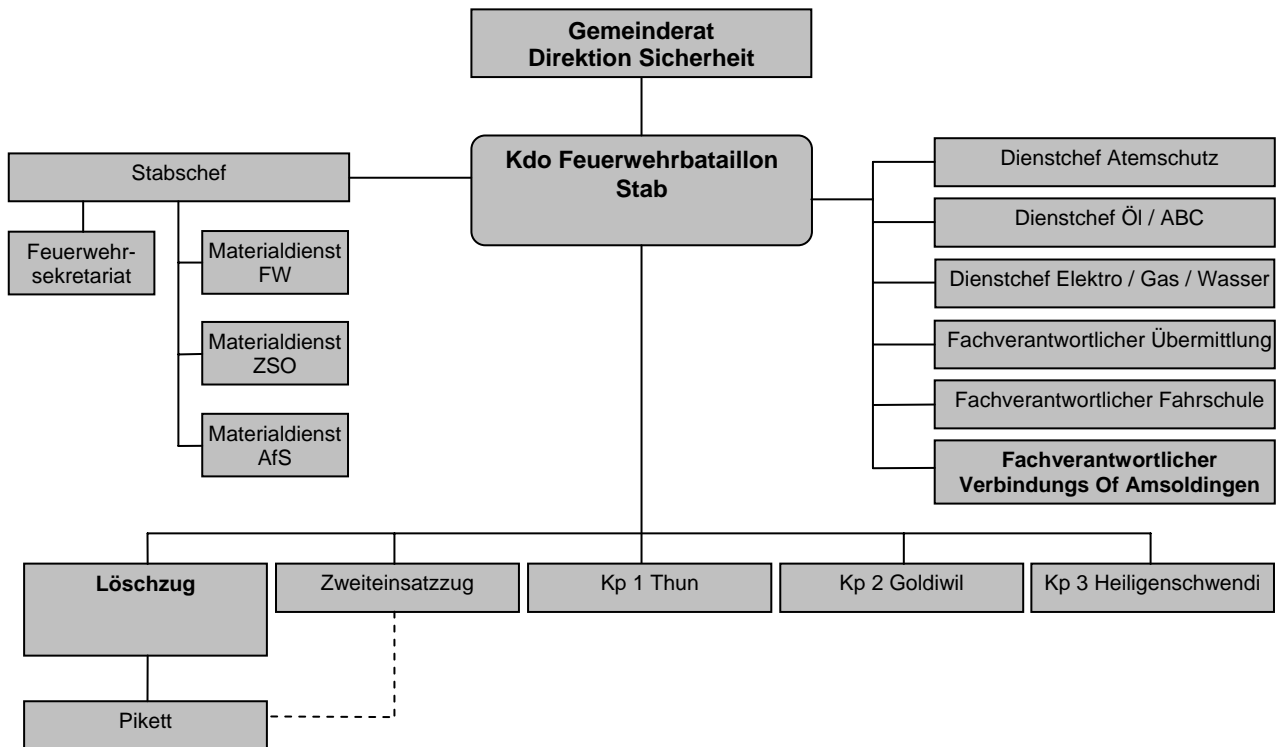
Gemeinderat
Direktion Sicherheit

Kdo Feuerwehrbataillon
Stab

Stabschef

Feuerwehrsekretariat

Materialdienst
FW

Materialdienst
ZSO

Materialdienst
AfS

Dienstchef Atemschutz

Dienstchef Öl / ABC

Dienstchef Elektro / Gas / Wasser

Fachverantwortlicher Übermittlung

Fachverantwortlicher Fahrschule

Fachverantwortlicher
Verbindungs Of Amsoldingen

Löschzug

Zweiteinsatzzug

Kp 1 Thun

Kp 2 Goldiwil

Kp 3 Heiligenschwendi

Pikett